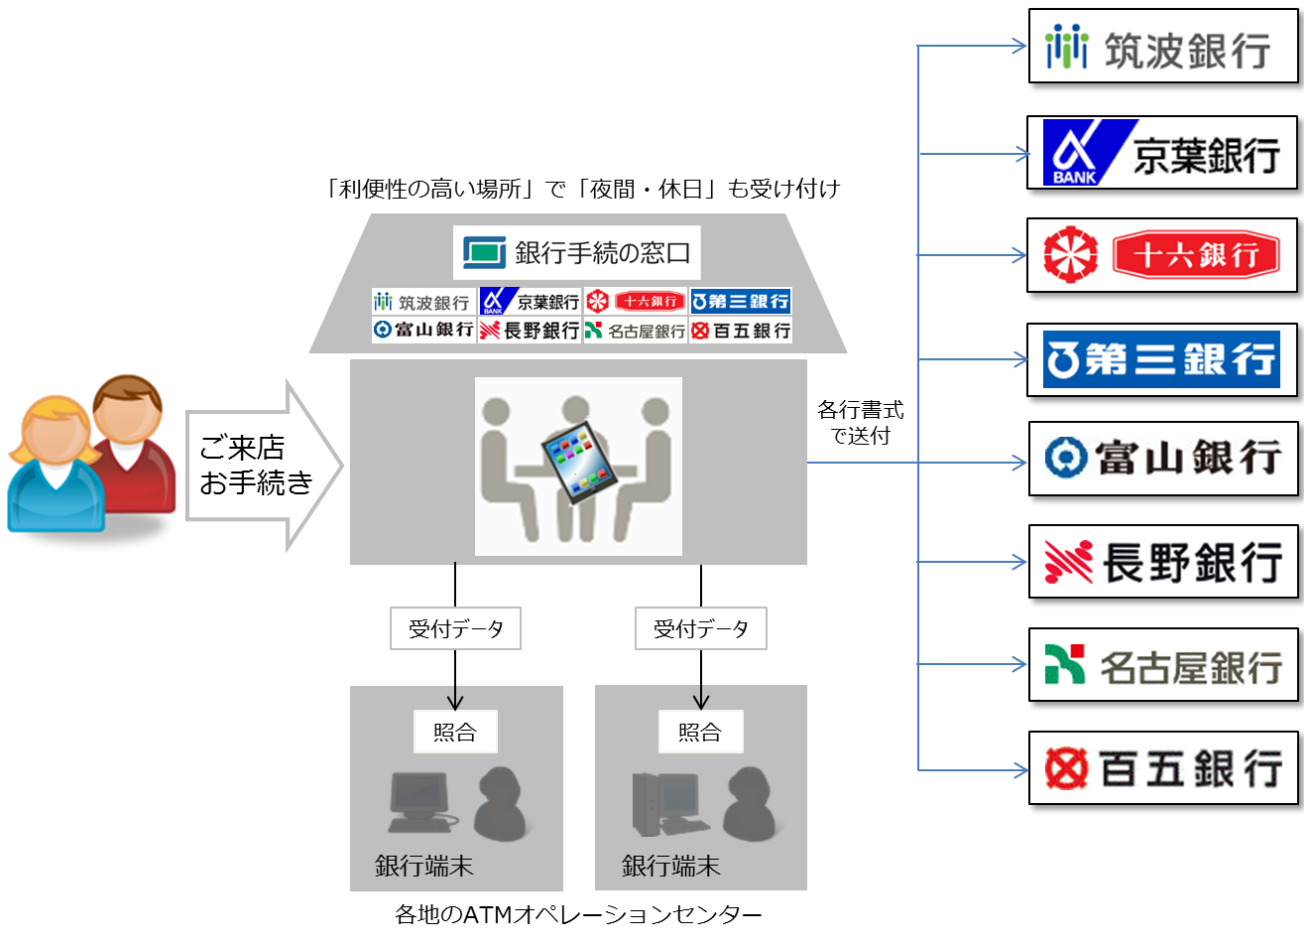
「利便性の高い場所」で「夜間・休日」も受け付け

銀行手続の窓口

筑波銀行 京葉銀行 十六銀行 第三銀行
富山銀行 長野銀行 名古屋銀行 百五銀行

ご来店
お手続き

各行書式
で送付

受付データ

受付データ

照合

照合

銀行端末

銀行端末

各地のATMオペレーションセンター

筑波銀行

BANK 京葉銀行

十六銀行

第三銀行

富山銀行

長野銀行

名古屋銀行

百五銀行